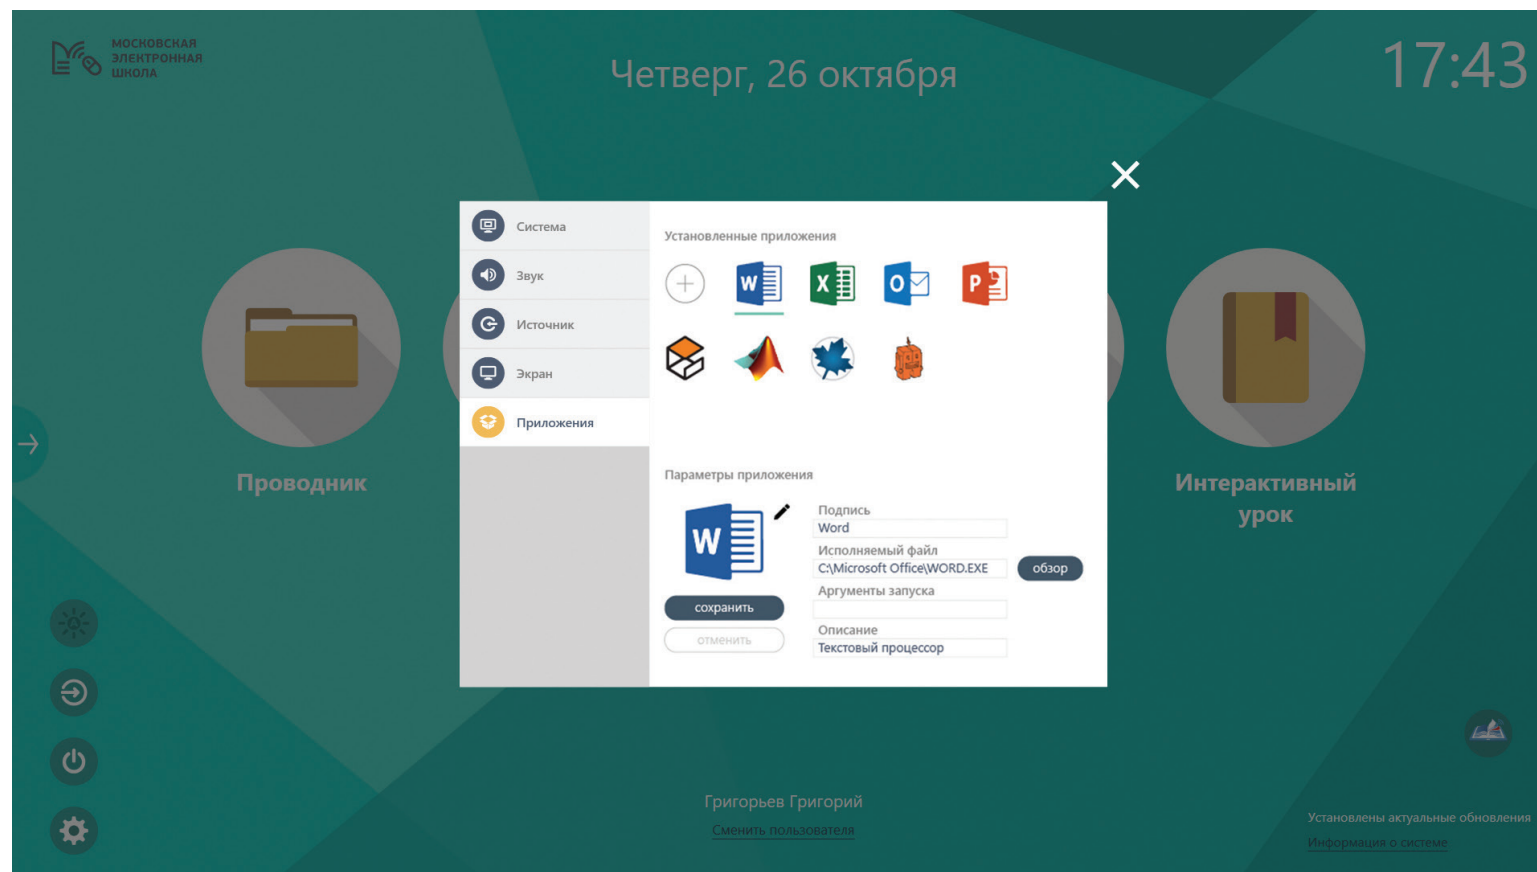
МОСКОВСКАЯ ЭЛЕКТРОННАЯ ШКОЛА

Четверг, 26 октября

17:43

Система
Звук
Источник
Экран
Приложения

Установленные приложения

W X O P

Параметры приложения

W

сохранить
отменить

Подпись
Word
Исполняемый файл
C:\Microsoft Office\WORD.EXE
обзор
Аргументы запуска
Описание
Текстовый процессор

Проводник

Интерактивный урок

Григорьев Григорий
Сменить пользователя

Установлены актуальные обновления
Информация о системе